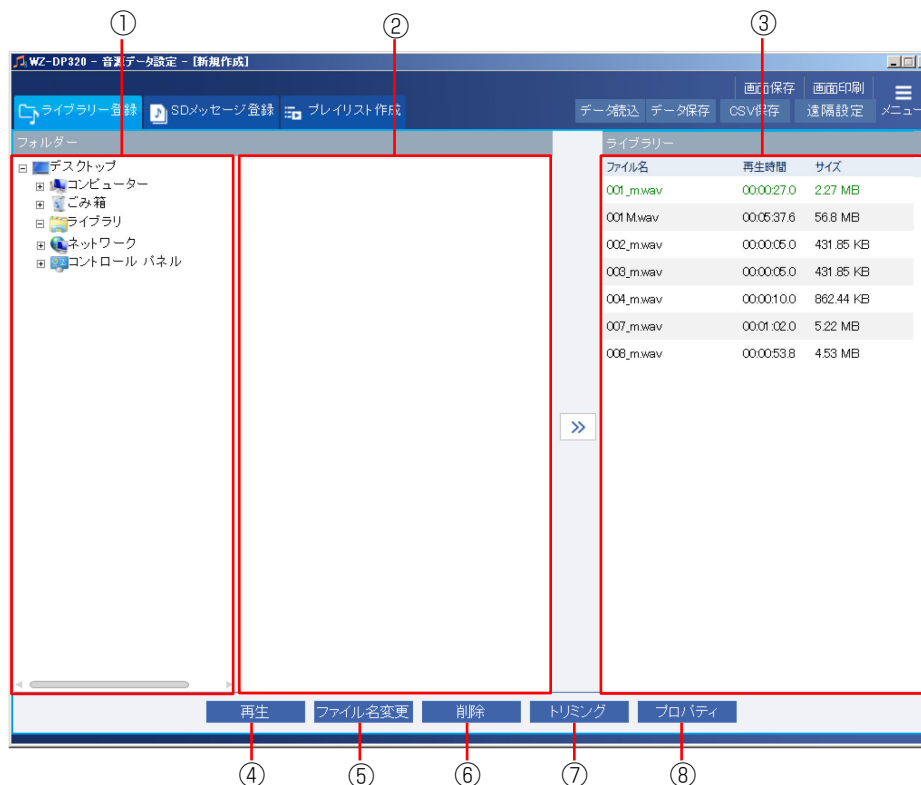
①

②

③

WZ-DP320 - 音源データ設定 - [新規作成]

画面保存 画面印刷

ライブラリー登録 SDメッセージ登録 プレイリスト作成 データ読込 データ保存 CSV保存 遠隔設定 メニュー

フォルダー

デスクトップ
コンピューター
ごみ箱
ライブラリ
ネットワーク
コントロール パネル

ライブラリー

| ファイル名 | 再生時間 | サイズ |
|---|---|---|
| 001_m.wav | 00:00:27.0 | 2.27 MB |
| 001 M.wav | 00:05:37.6 | 56.8 MB |
| 002_m.wav | 00:00:05.0 | 431.85 KB |
| 003_m.wav | 00:00:05.0 | 431.85 KB |
| 004_m.wav | 00:00:10.0 | 862.44 KB |
| 007_m.wav | 00:01:02.0 | 5.22 MB |
| 008_m.wav | 00:00:53.8 | 4.53 MB |

»

再生 ファイル名変更 削除 トリミング プロパティ

④ ⑤ ⑥ ⑦ ⑧